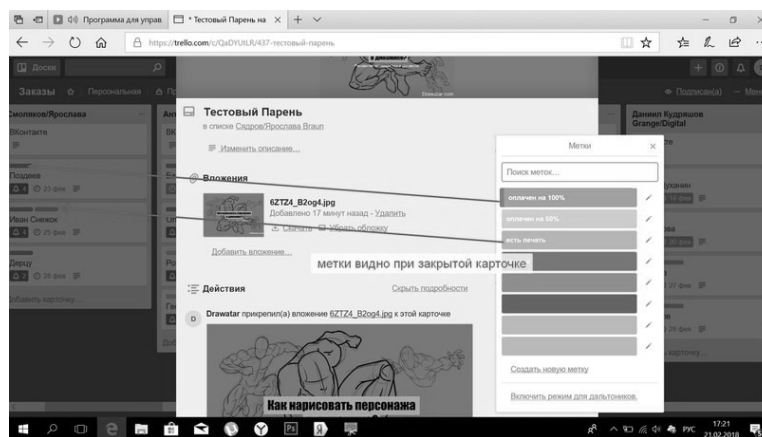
Программа для управ
Тестовый Парень на
https://trello.com/c/QaDYUtLR/437-тестовый-парень

Доски
Заказы
Персональная

Смоляков/Ярослава
ВКонтакте
Позднев
23 фев
Иван Снежок
25 фев
Дирцу
26 фев
Добавить карточку...

Тестовый Парень
в списке Садров/Ярослава Braun
Изменить описание...

Вложения
6ZTZ4_B2og4.jpg
Добавлено 17 минут назад - Удалить
Скачать
Убрать обложку
Добавить вложение...

метки видно при закрытой карточке

Действия
Скрыть подробности
Drawatar прикрепил(а) вложение 6ZTZ4_B2og4.jpg к этой карточке
Как нарисовать персонажа

Метки
Поиск меток...
оплачен на 100%
оплачен на 50%
есть печать
Создать новую метку
Включить режим для дальтоников.

Подписан(а)
Даниил Кудряшов Grange/Digital

РУС
17:21
21.02.2018